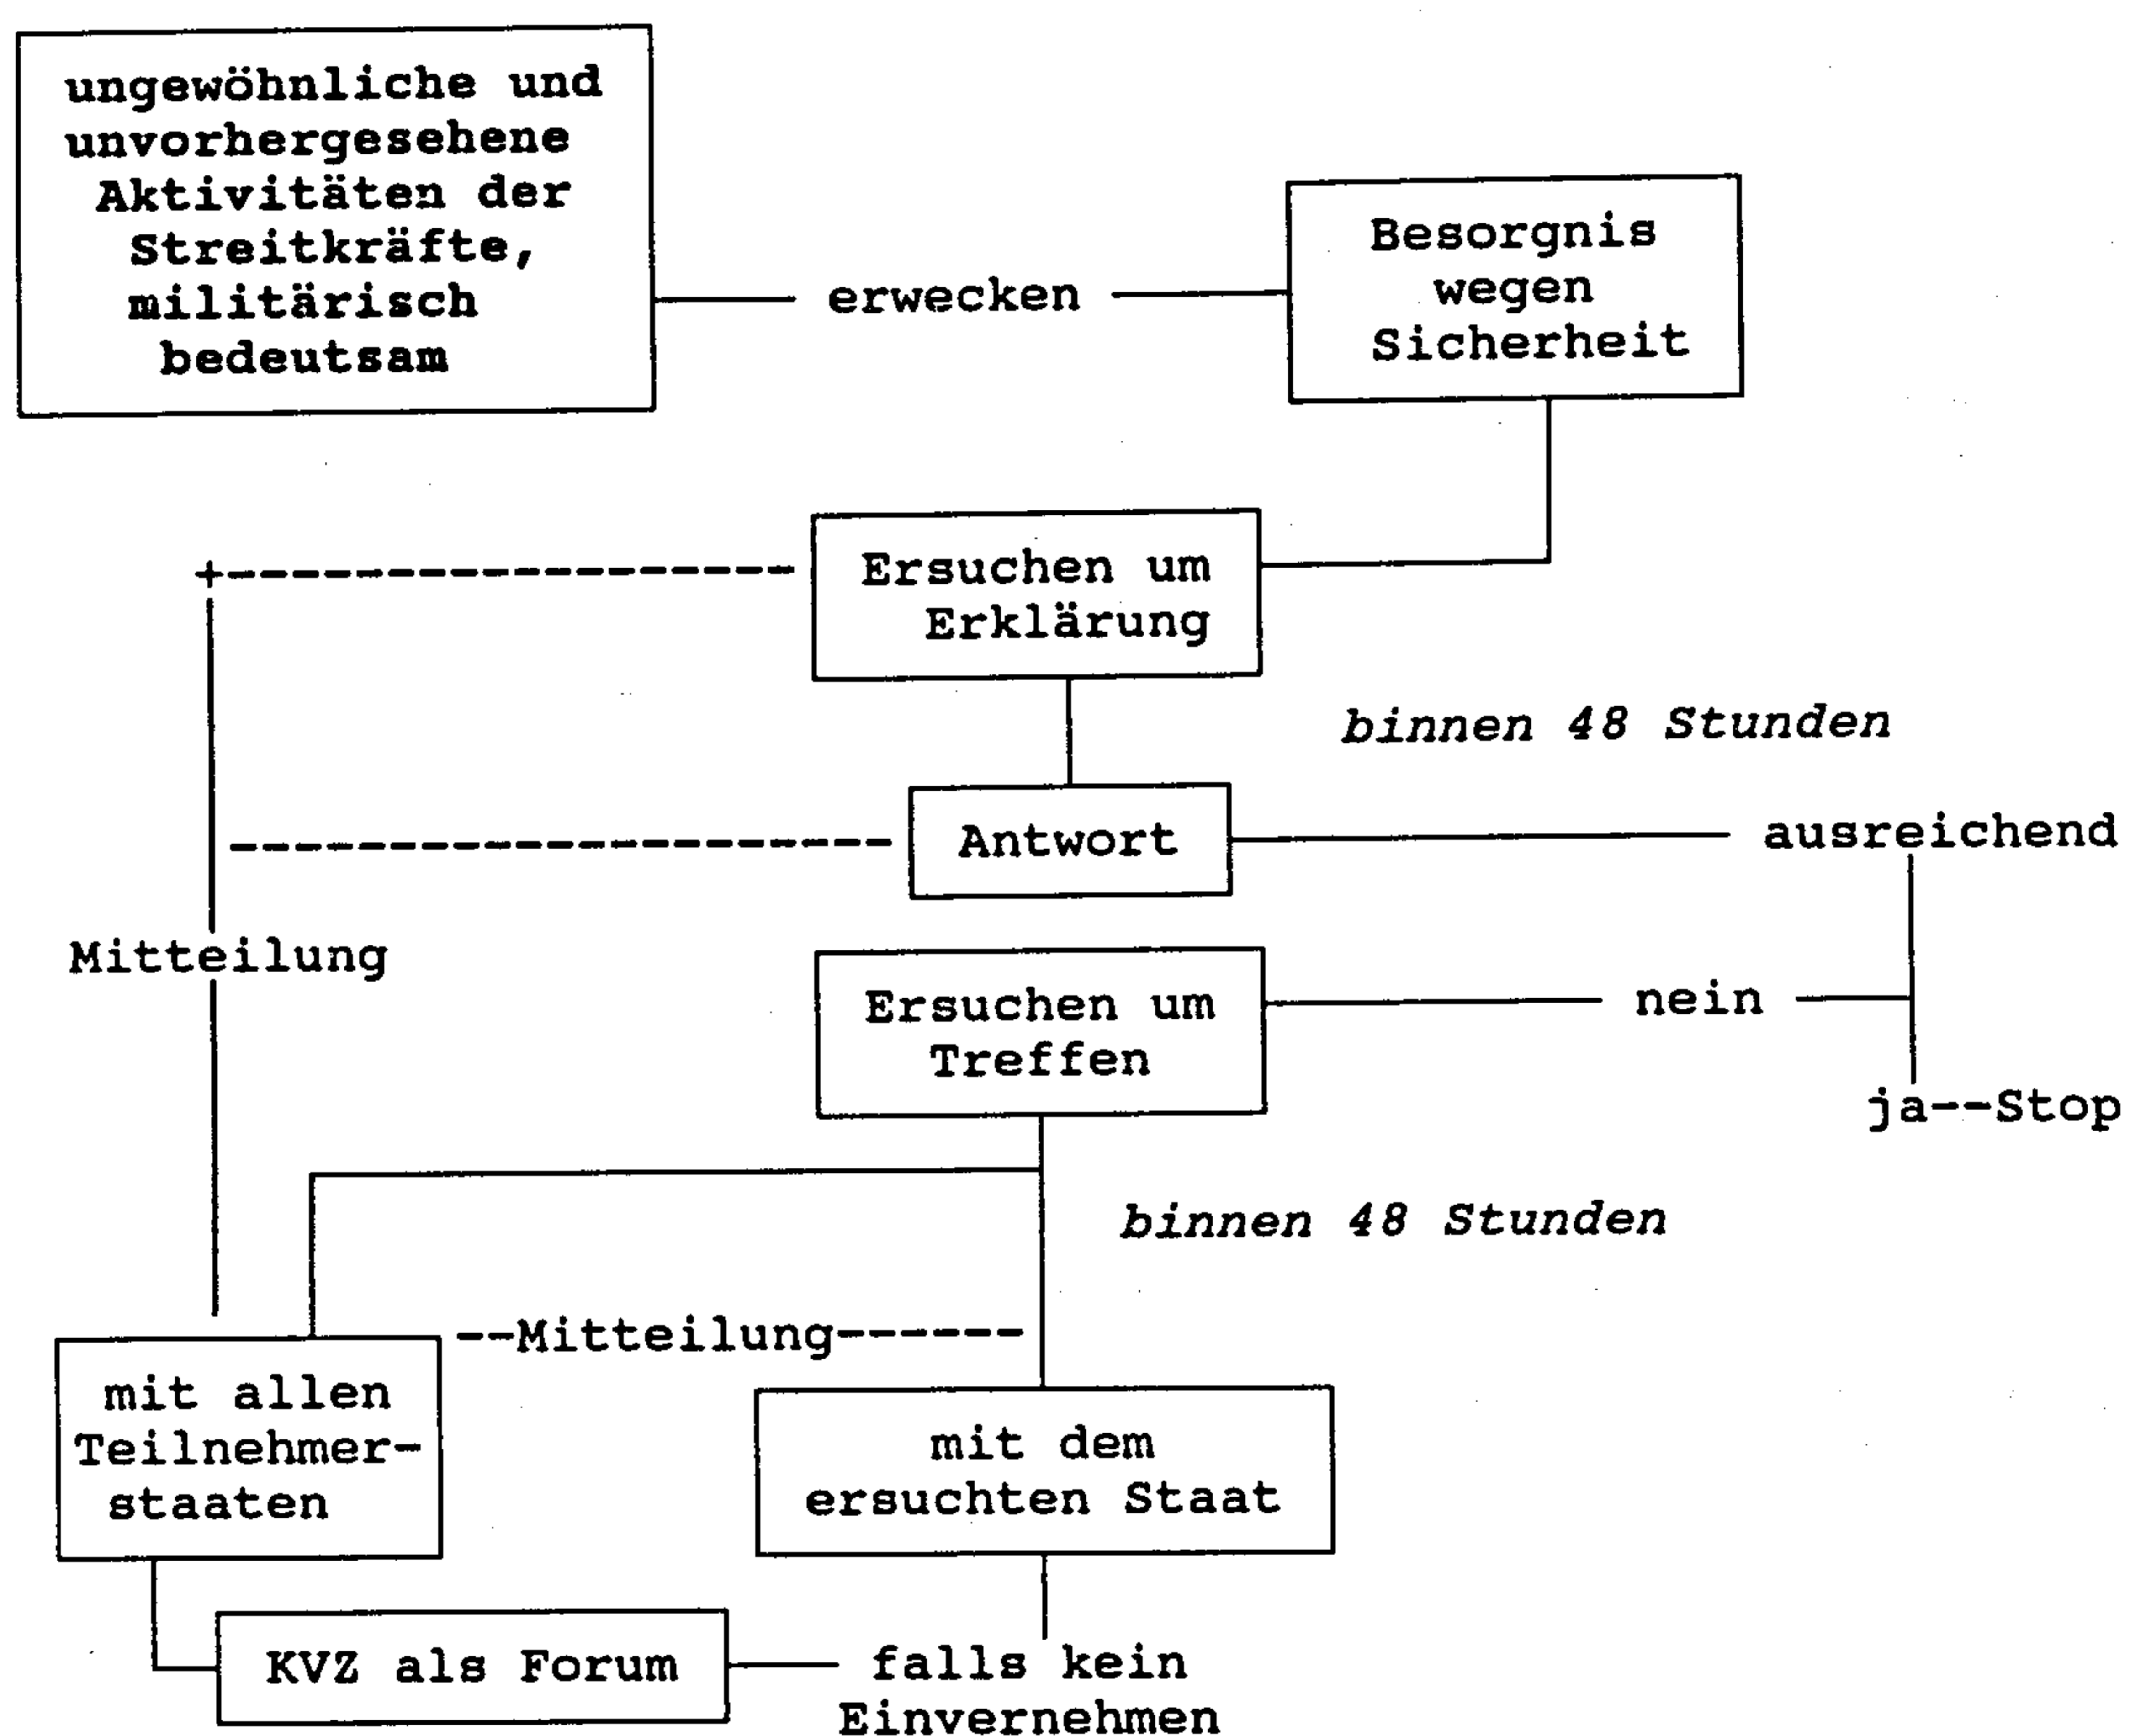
ungewöhnliche und unvorhergesehene Aktivitäten der Streitkräfte, militärisch bedeutsam

erwecken

Besorgnis wegen Sicherheit

Ersuchen um Erklärung

binnen 48 Stunden

Antwort

ausreichend

Mitteilung

Ersuchen um Treffen

nein

ja--Stop

binnen 48 Stunden

--Mitteilung------

mit allen Teilnehmerstaaten

mit dem ersuchten Staat

KVZ als Forum

falls kein Einvernehmen